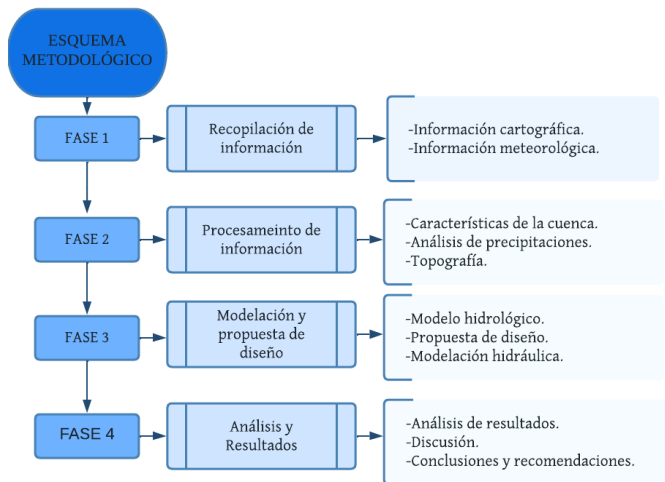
ESQUEMA METODOLÓGICO

FASE 1

Recopilación de información

-Información cartográfica.
-Información meteorológica.

FASE 2

Procesameinto de información

-Características de la cuenca.
-Análisis de precipitaciones.
-Topografía.

FASE 3

Modelación y propuesta de diseño

-Modelo hidrológico.
-Propuesta de diseño.
-Modelación hidráulica.

FASE 4

Análisis y Resultados

-Análisis de resultados.
-Discusión.
-Conclusiones y recomendaciones.